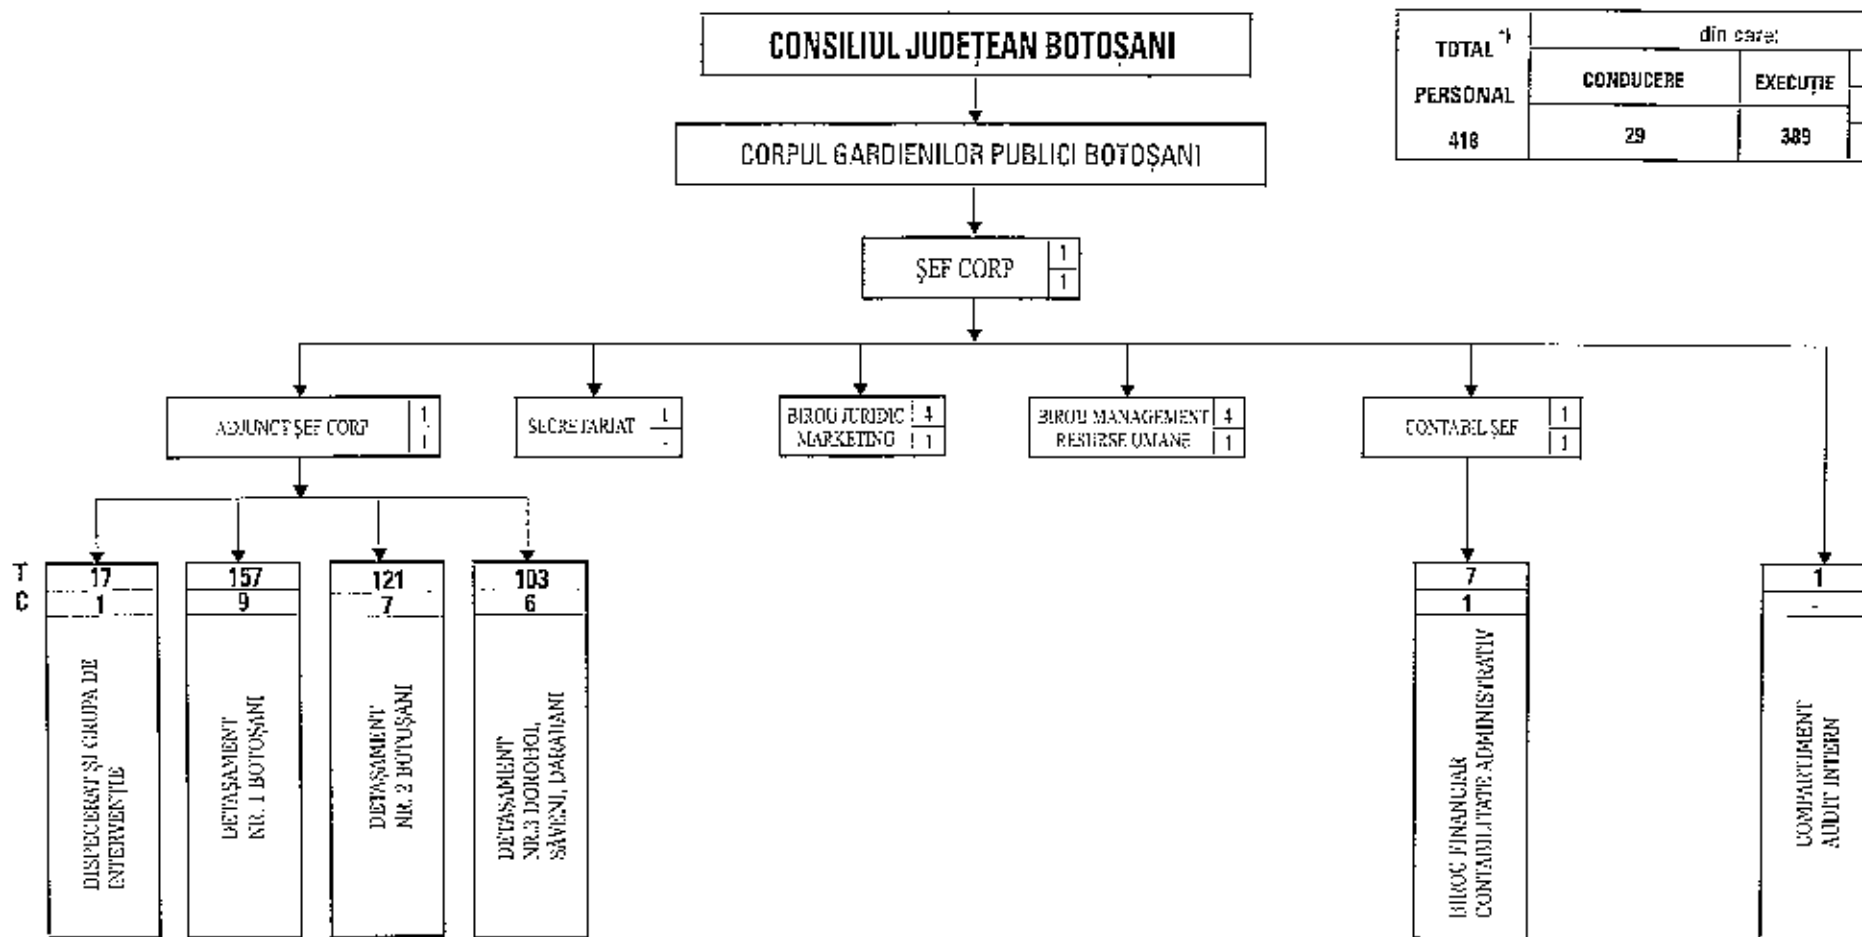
CONSILIUL JUDEȚEAN BOTOȘANI

| TOTAL *) PERSONAL | din care: | |
|---|---|---|
| | CONDUCERE | EXECUȚIE |
| 418 | 29 | 389 |

CORPUL GARDIENILOR PUBLICI BOTOȘANI

ȘEF CORP 1 1

ADJUNCT ȘEF CORP 1 1

SECRETARIAT 1 -

BIROU JURIDIC MARKETING 4 1

BIROU MANAGEMENT RESURSE UMANE 4 1

CONTABIL ȘEF 1 1

T C

17 1 DISPECERAT ȘI GRUPA DE INTERVENȚIE

157 9 DETAȘAMENT NR. 1 BOTOȘANI

121 7 DETAȘAMENT NR. 2 BOTOȘANI

103 6 DETAȘAMENT NR.3 DOROHOI, SĂVENI, DARABANI

7 1 BIROU FINANCIAR CONTABILITATE ADMINISTRATIV

1 - COMPARTIMENT AUDIT INTERN